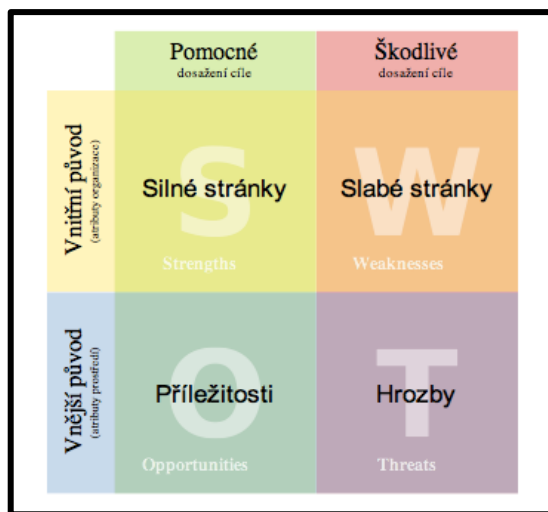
Pomocné
dosažení cíle

Škodlivé
dosažení cíle

Vnitřní původ
(atributy organizace)

S
Silné stránky
Strengths

W
Slabé stránky
Weaknesses

Vnější původ
(atributy prostředí)

O
Příležitosti
Opportunities

T
Hrozby
Threats